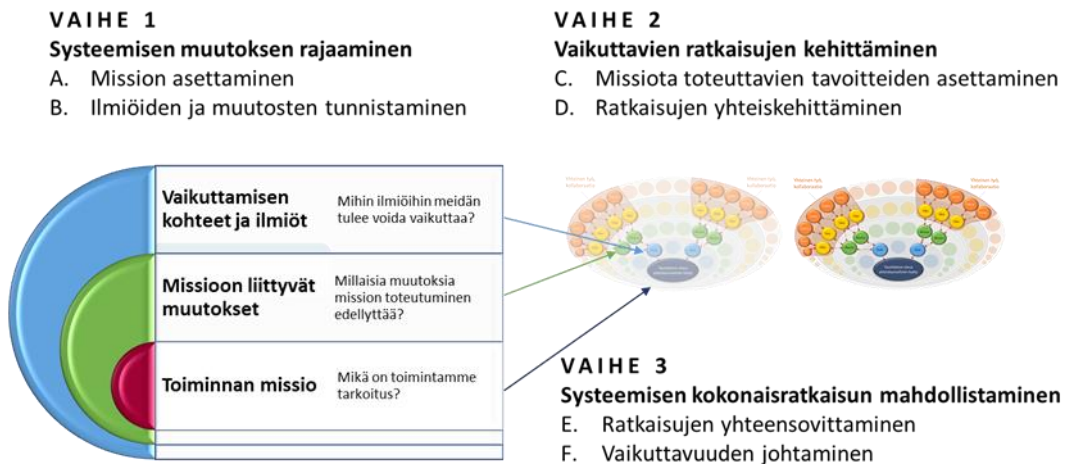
VAIHE 1
Systeemisen muutoksen rajaaminen
A. Mission asettaminen
B. Ilmiöiden ja muutosten tunnistaminen

VAIHE 2
Vaikuttavien ratkaisujen kehittäminen
C. Missiota toteuttavien tavoitteiden asettaminen
D. Ratkaisujen yhteiskehittäminen

Vaikuttamisen kohteet ja ilmiöt
Mihin ilmiöihin meidän tulee voida vaikuttaa?

Missioon liittyvät muutokset
Millaisia muutoksia mission toteutuminen edellyttää?

Toiminnan missio
Mikä on toimintamme tarkoitus?

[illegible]

VAIHE 3
Systeemisen kokonaisratkaisun mahdollistaminen
E. Ratkaisujen yhteensovittaminen
F. Vaikuttavuuden johtaminen